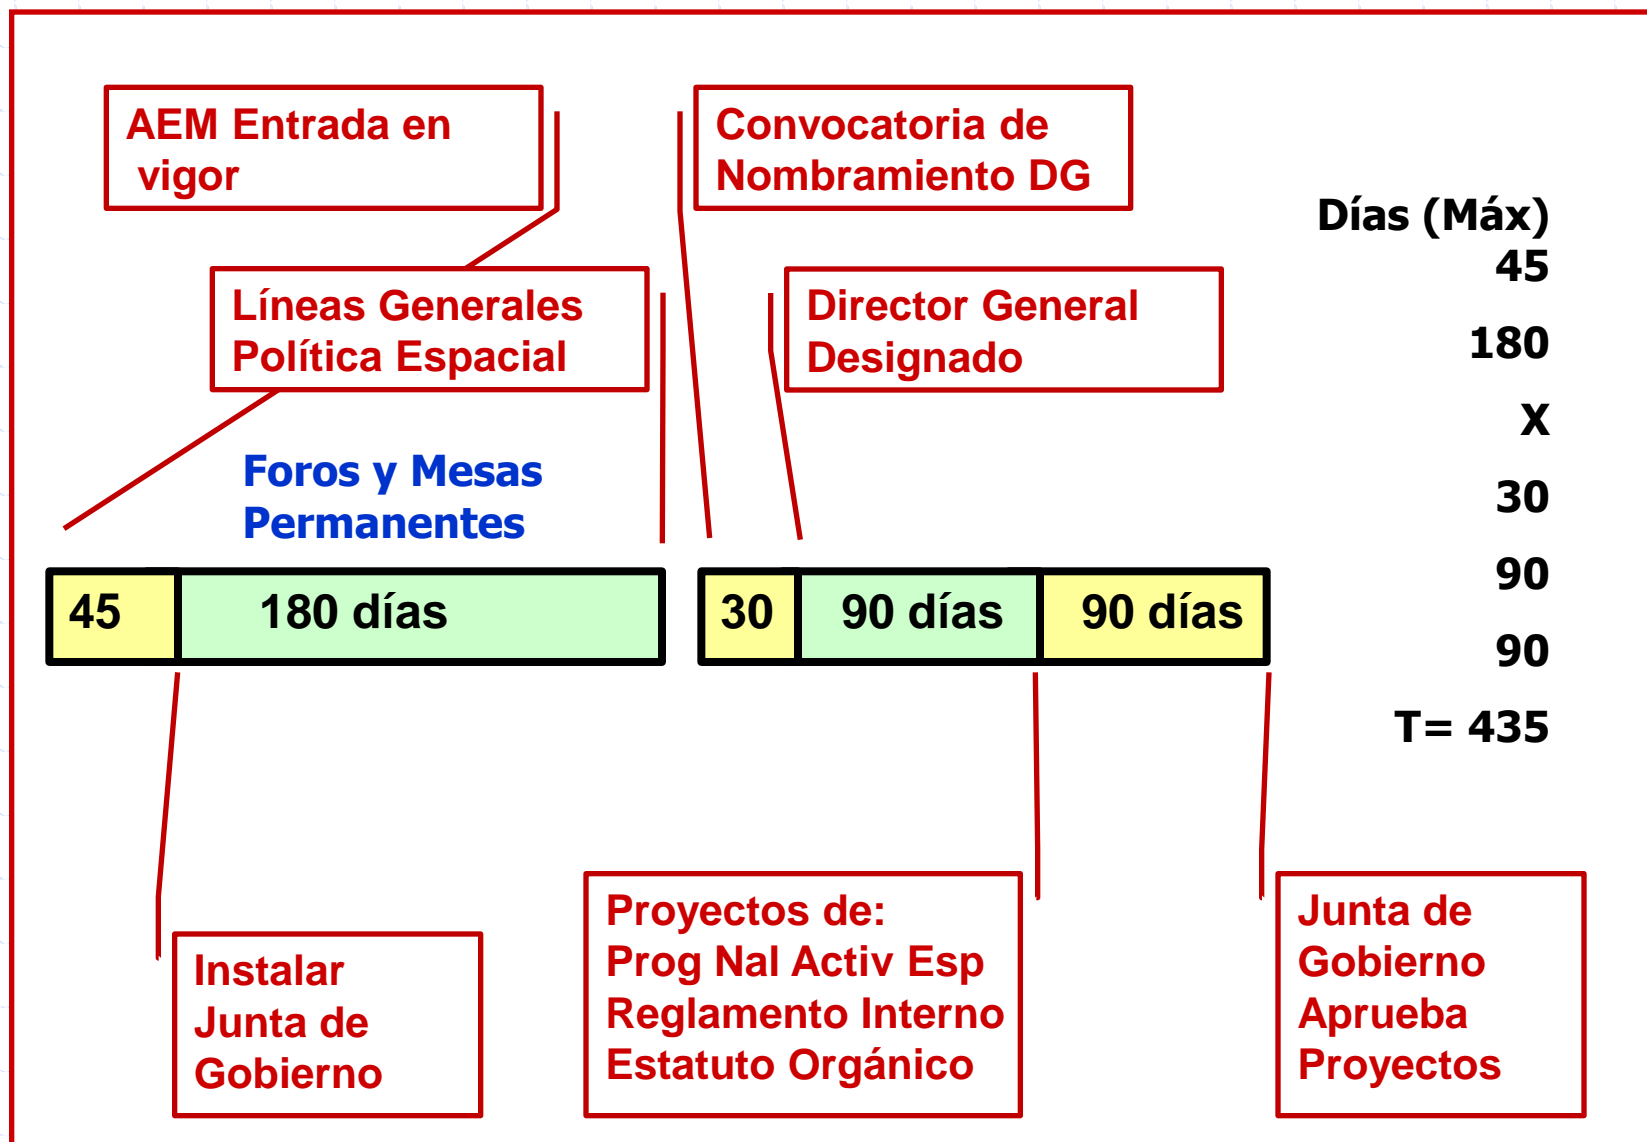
AEM Entrada en vigor

Convocatoria de Nombramiento DG

Días (Máx)
45
180
X
30
90
90
T= 435

Líneas Generales Política Espacial

Director General Designado

Foros y Mesas Permanentes

| 45 | 180 días |
|---|---|

| 30 | 90 días | 90 días |
|---|---|---|

Instalar Junta de Gobierno

Proyectos de:
Prog Nal Activ Esp
Reglamento Interno
Estatuto Orgánico

Junta de Gobierno Aprueba Proyectos